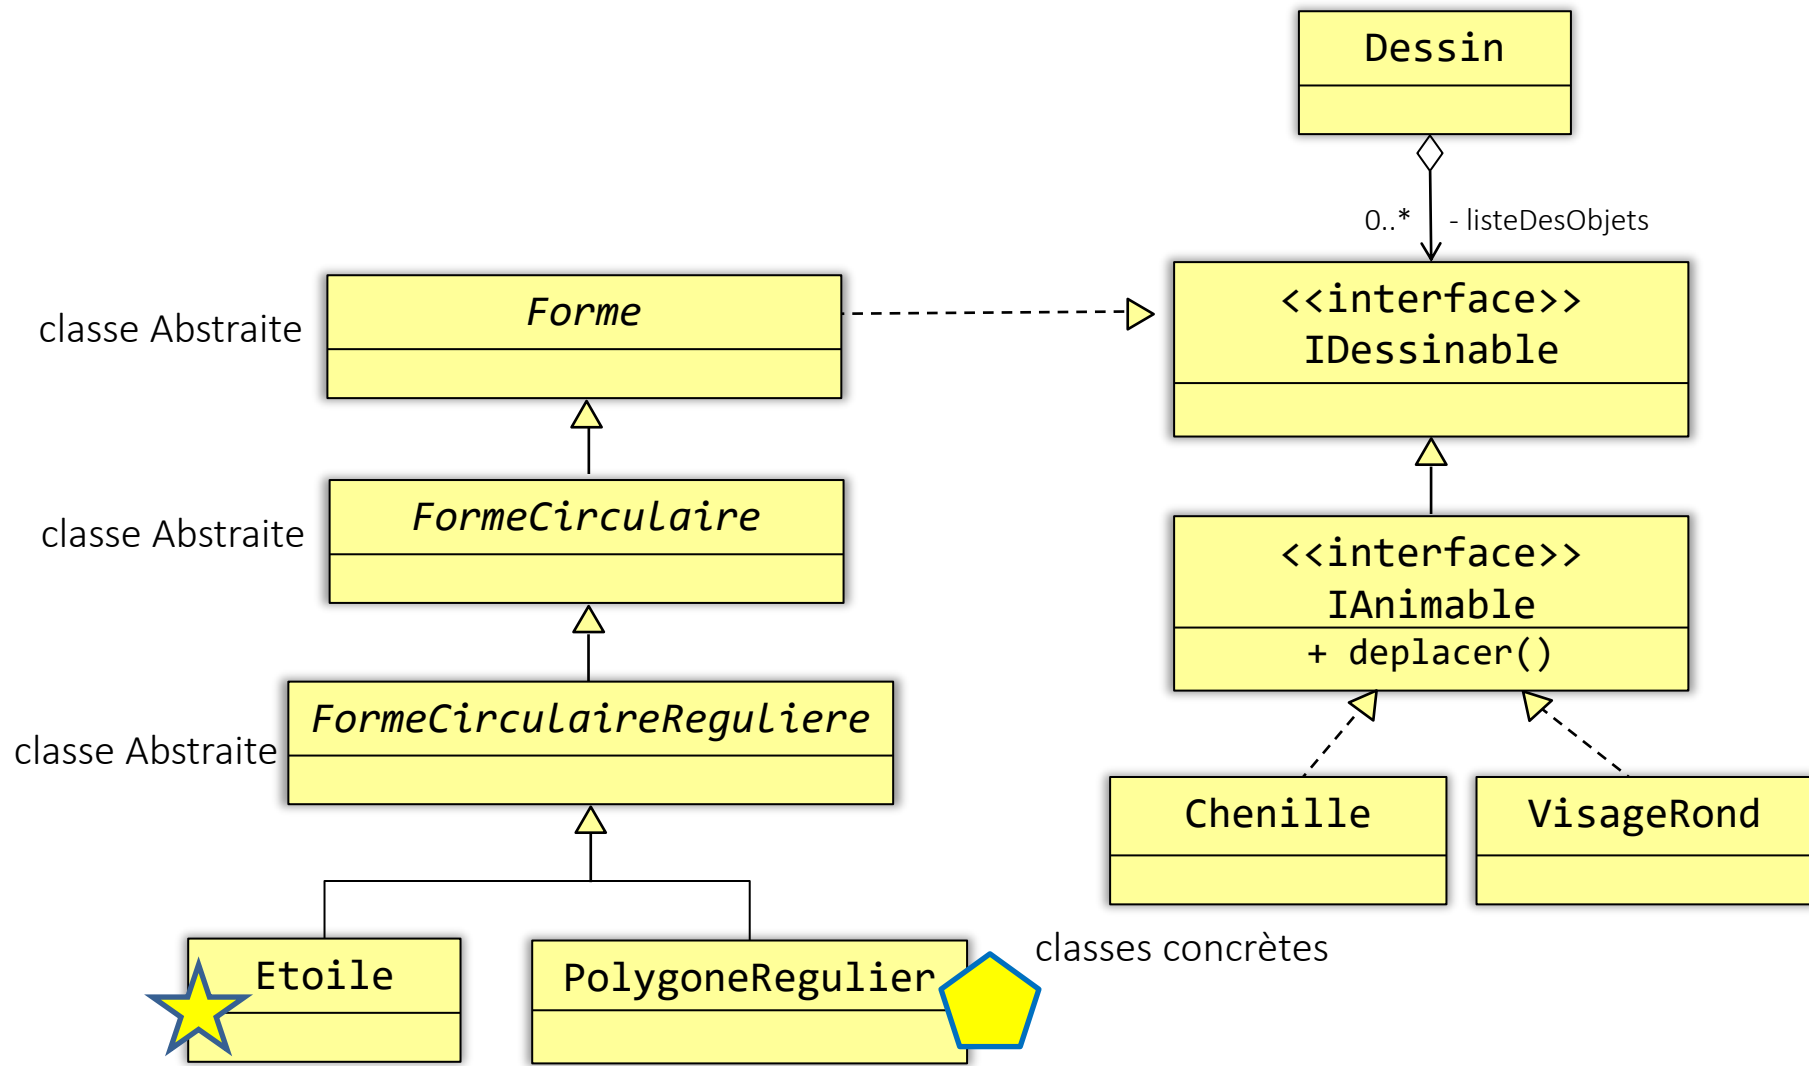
Dessin

0..*

- listeDesObjets

classe Abstraite

Forme

<<interface>>
IDessinable

classe Abstraite

FormeCirculaire

<<interface>>
IAnimable

+ deplacer()

classe Abstraite

FormeCirculaireReguliere

Chenille

VisageRond

Etoile

PolygoneRegulier

classes concrètes